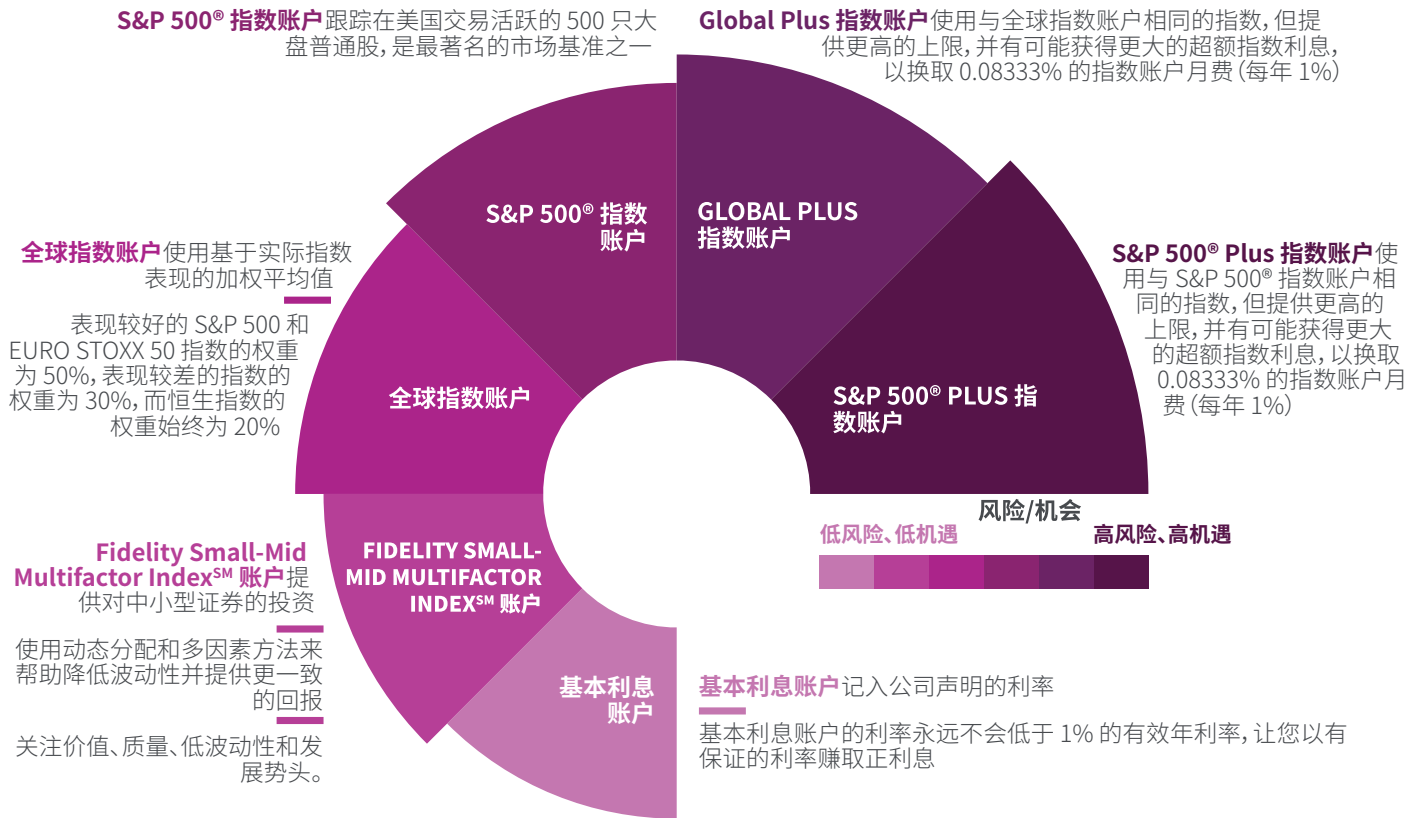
**S&P 500® 指数账户**跟踪在美国交易活跃的 500 只大盘普通股，是最著名的市场基准之一

**Global Plus 指数账户**使用与全球指数账户相同的指数，但提供更高的上限，并有可能获得更大的超额指数利息，以换取 0.08333% 的指数账户月费（每年 1%）

S&P 500® 指数账户

GLOBAL PLUS 指数账户

**全球指数账户**使用基于实际指数表现的加权平均值

表现较好的 S&P 500 和 EURO STOXX 50 指数的权重为 50%，表现较差的指数的权重为 30%，而恒生指数的权重始终为 20%

全球指数账户

**S&P 500® Plus 指数账户**使用与 S&P 500® 指数账户相同的指数，但提供更高的上限，并有可能获得更大的超额指数利息，以换取 0.08333% 的指数账户月费（每年 1%）

S&P 500® PLUS 指数账户

风险/机会

低风险、低机遇

高风险、高机遇

**Fidelity Small-Mid Multifactor Index℠ 账户**提供对中小型证券的投资

使用动态分配和多因素方法来帮助降低波动性并提供更一致的回报

关注价值、质量、低波动性和发展势头。

FIDELITY SMALL-MID MULTIFACTOR INDEX℠ 账户

基本利息账户

**基本利息账户**记入公司声明的利率

基本利息账户的利率永远不会低于 1% 的有效年利率，让您以有保证的利率赚取正利息